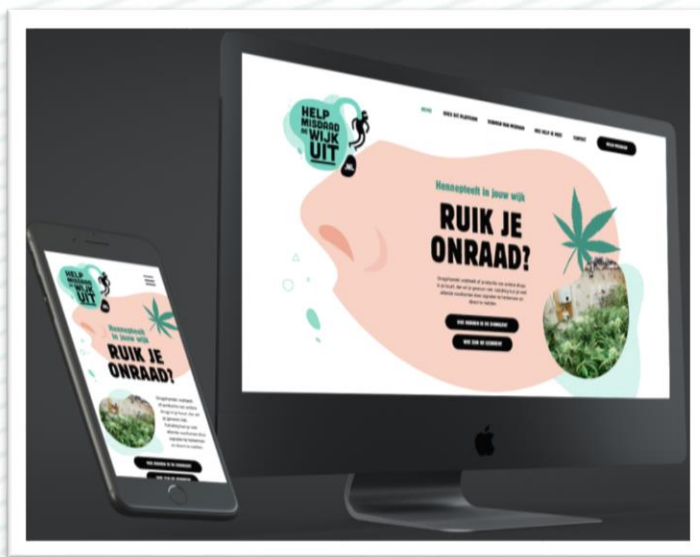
HELP MISDAAD DE WIJK UIT

HOME
ZO ZIT HET
ZO HERKEN JE HET
ZO DOE JE MEE
CONTACT
MELD MISDAAD

Hennepteelt in jouw wijk

RUIK JE ONRAAD?

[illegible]

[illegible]
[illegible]

HELP MISDAAD DE WIJK UIT

Hennepteelt in jouw wijk

RUIK JE ONRAAD?

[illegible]

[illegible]
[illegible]